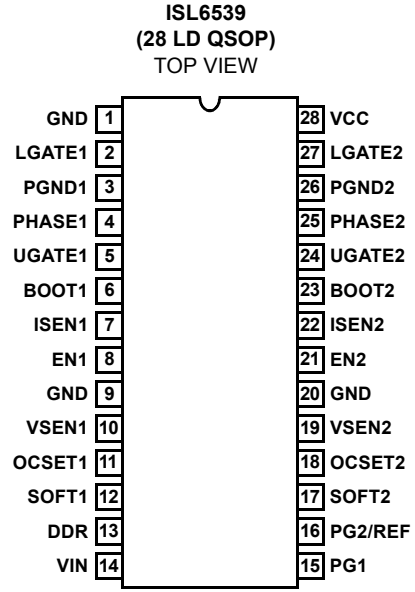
ISL6539
(28 LD QSOP)
TOP VIEW

GND 1
LGATE1 2
PGND1 3
PHASE1 4
UGATE1 5
BOOT1 6
ISEN1 7
EN1 8
GND 9
VSEN1 10
OCSET1 11
SOFT1 12
DDR 13
VIN 14

28 VCC
27 LGATE2
26 PGND2
25 PHASE2
24 UGATE2
23 BOOT2
22 ISEN2
21 EN2
20 GND
19 VSEN2
18 OCSET2
17 SOFT2
16 PG2/REF
15 PG1